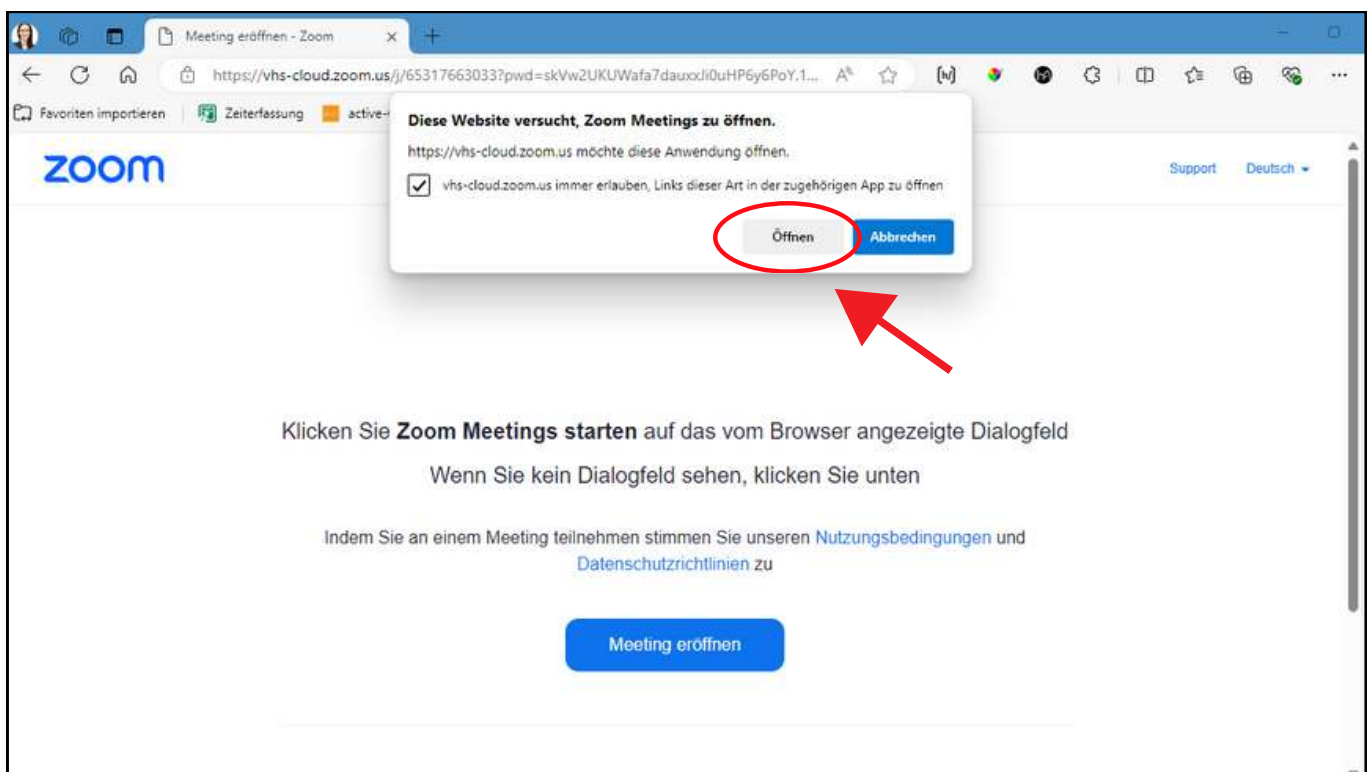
Meeting eröffnen - Zoom

https://vhs-cloud.zoom.us/j/65317663033?pwd=skVw2UKUWafa7dauxxJi0uHP6y6PoY.1...

Favoriten importieren | Zeiterfassung | active-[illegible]

Diese Website versucht, Zoom Meetings zu öffnen.

https://vhs-cloud.zoom.us möchte diese Anwendung öffnen.

vhs-cloud.zoom.us immer erlauben, Links dieser Art in der zugehörigen App zu öffnen

Öffnen Abbrechen

zoom

Support Deutsch

Klicken Sie **Zoom Meetings starten** auf das vom Browser angezeigte Dialogfeld

Wenn Sie kein Dialogfeld sehen, klicken Sie unten

Indem Sie an einem Meeting teilnehmen stimmen Sie unseren Nutzungsbedingungen und Datenschutzrichtlinien zu

Meeting eröffnen